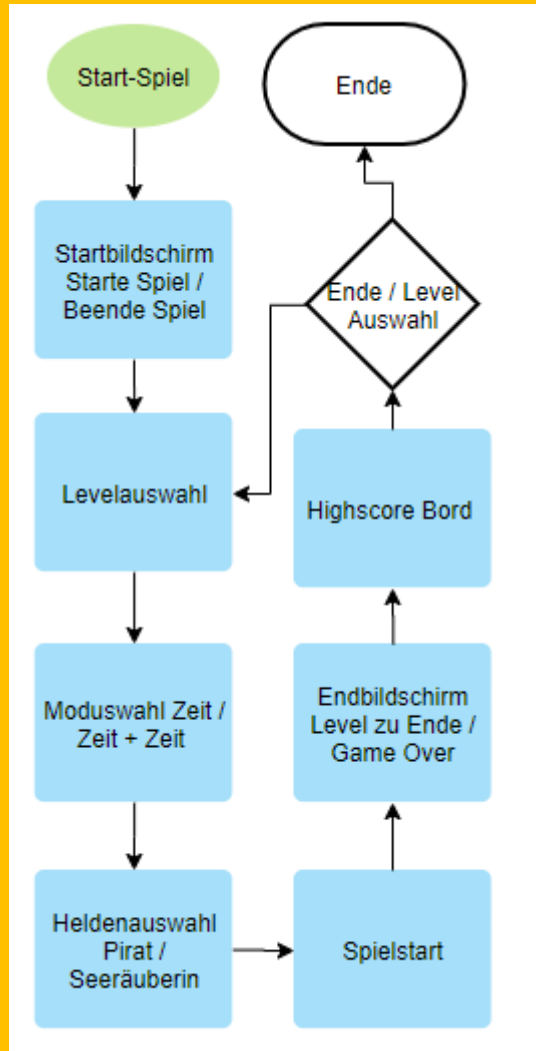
Start-Spiel

Startbildschirm Starte Spiel / Beende Spiel

Levelauswahl

Moduswahl Zeit / Zeit + Zeit

Heldenauswahl Pirat / Seeräuberin

Spielstart

Endbildschirm Level zu Ende / Game Over

Highscore Bord

Ende / Level Auswahl

Ende